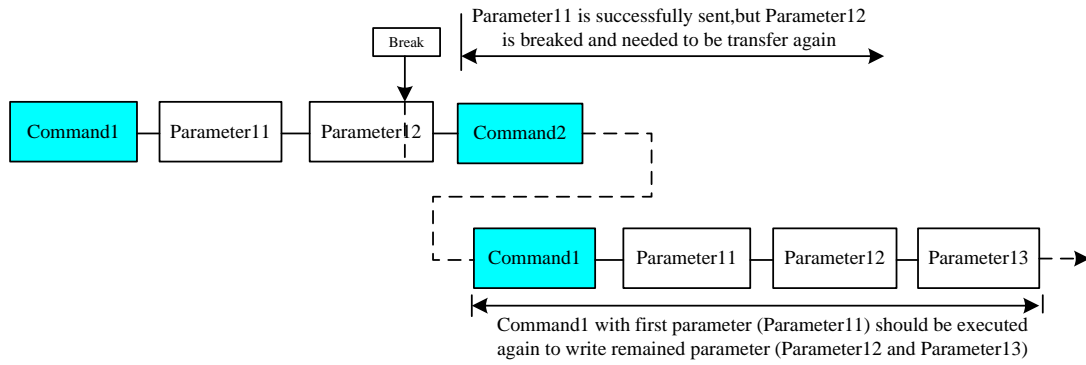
Parameter11 is successfully sent,but Parameter12 is breaked and needed to be transfer again

Break

Command1

Parameter11

Parameter12

Command2

Command1

Parameter11

Parameter12

Parameter13

Command1 with first parameter (Parameter11) should be executed again to write remained parameter (Parameter12 and Parameter13)